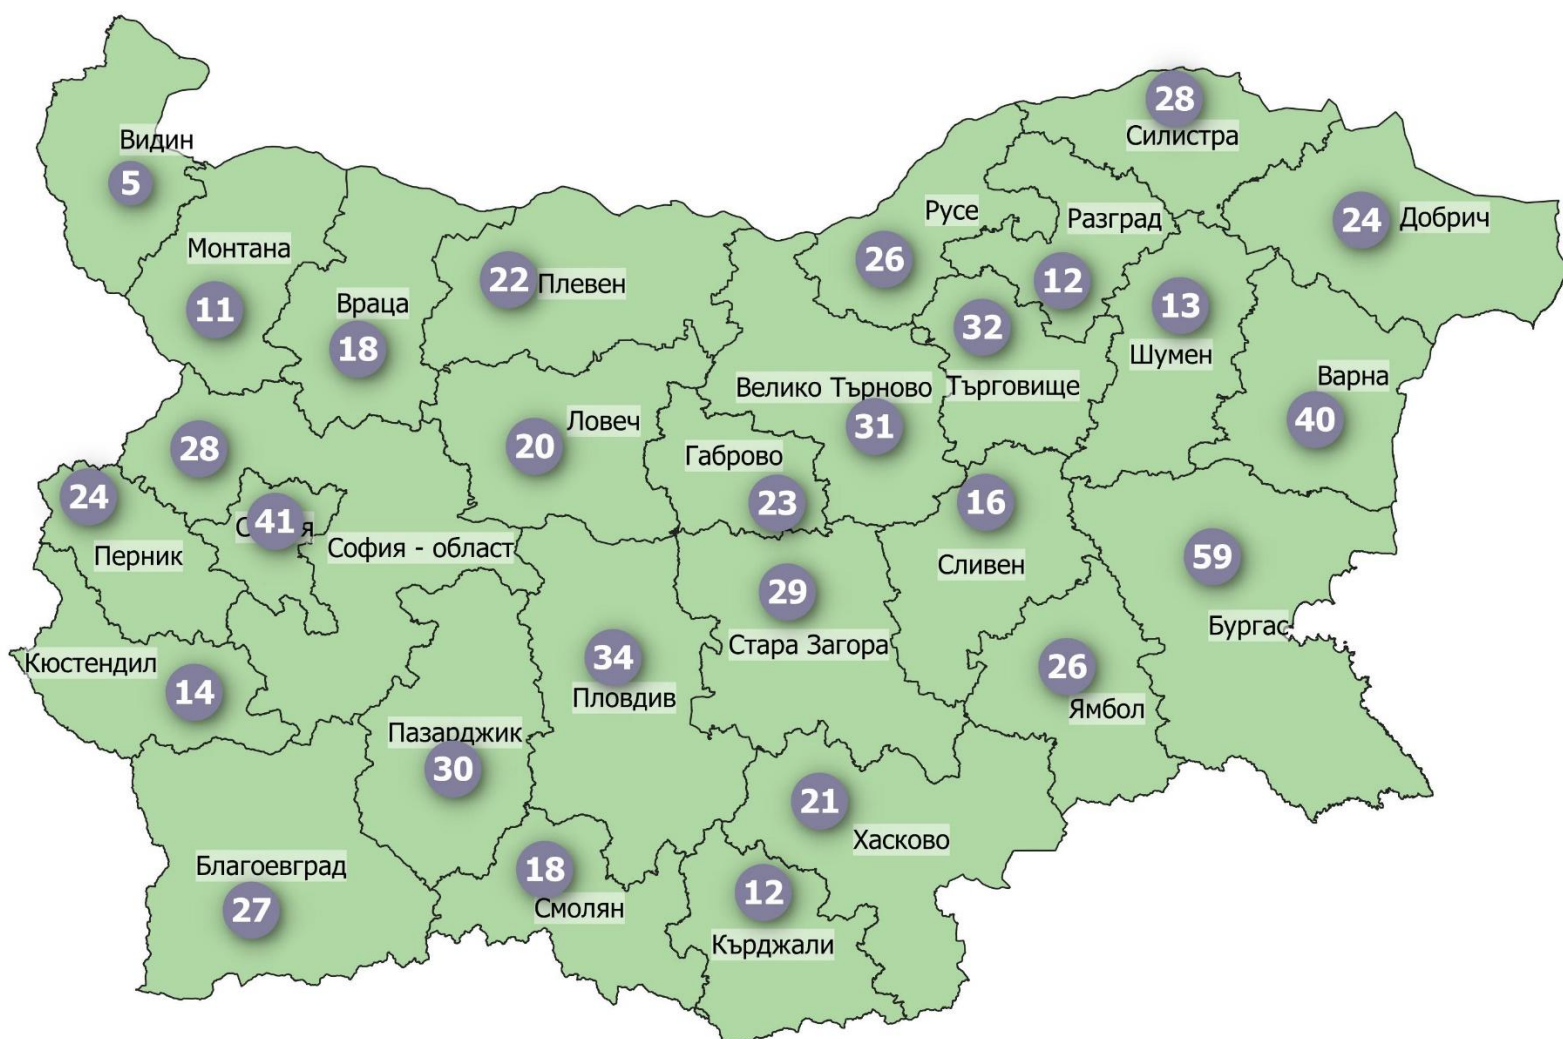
28
Силистра
Видин
5
Русе
Разград
24 Добрич
Монтана
26
12
22 Плевен
13
Враца
32
11
18
Шумен
Варна
Велико Търново Търговище
Ловеч
31
40
28
20
Габрово
24
16
С41я
23
София - област
59
Перник
Сливен
29
Бургас
34
Стара Загора
Кюстендил
26
14
Пловдив
Ямбол
Пазарджик
30
21
Хасково
Благоевград
18
12
27
Смолян
Кърджали